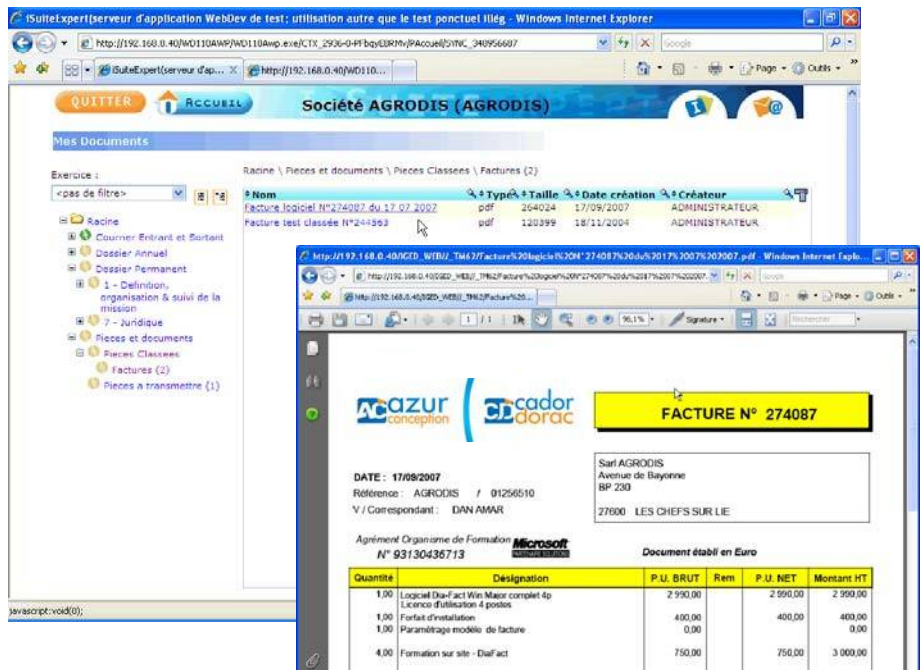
iSuiteExpert(serveur d'application WebDev de test; utilisation autre que le test ponctuel illég - Windows Internet Explorer

http://192.168.0.40/WD110AWP/WD110Awp.exe/CTX_2936-0-PFbqyE0RMv/PAccueil/SYNC_340956687

Google

iSuiteExpert(serveur d'ap... | http://192.168.0.40/WD110...

Page | Outils

QUITTER | ACCUEIL | Société AGRODIS (AGRODIS)

Mes Documents

Exercice :
<pas de filtre>

Racine
Courrier Entrant et Sortant
Dossier Annuel
Dossier Permanent
1 - Definition, organisation & suivi de la mission
7 - Juridique
Pieces et documents
Pieces Classees
Factures (2)
Pieces a transmettre (1)

Racine \ Pieces et documents \ Pieces Classees \ Factures (2)

| Nom | Type | Taille | Date création | Créateur |
|---|---|---|---|---|
| Facture logiciel N°274087 du 17 07 2007 | pdf | 264024 | 17/09/2007 | ADMINISTRATEUR |
| Facture test classée N°244563 | pdf | 120399 | 18/11/2004 | ADMINISTRATEUR |

javascript:void(0);

http://192.168.0.40/GED_WEB//_TMP/Facture%20logiciel%20N°274087%20du%2017%2007%202007.pdf - Windows Internet Explo...

http://192.168.0.40/GED_WEB//_TMP/Facture%20logiciel%20N°274087%20du%2017%2007...

1 / 1 | 96,1% | Signature | Rechercher

AC azur conception | CD cador dorac

FACTURE N° 274087

DATE : 17/09/2007
Référence : AGRODIS / 01256510
V / Correspondant : DAN AMAR

Sarl AGRODIS
Avenue de Bayonne
BP 230

27600 LES CHEFS SUR LIE

Agrément Organisme de Formation
N° 93130436713

Microsoft PARTNER SOLUTION

Document établi en Euro

| Quantité | Désignation | P.U. BRUT | Rem | P.U. NET | Montant HT |
|---|---|---|---|---|---|
| 1,00 | Logiciel Dia-Fact Win Major complet 4p Licence d'utilisation 4 postes | 2 990,00 | | 2 990,00 | 2 990,00 |
| 1,00 | Forfait d'installation | 400,00 | | 400,00 | 400,00 |
| 1,00 | Paramétrage modèle de facture | 0,00 | | | 0,00 |
| 4,00 | Formation sur site - DiaFact | 750,00 | | 750,00 | 3 000,00 |